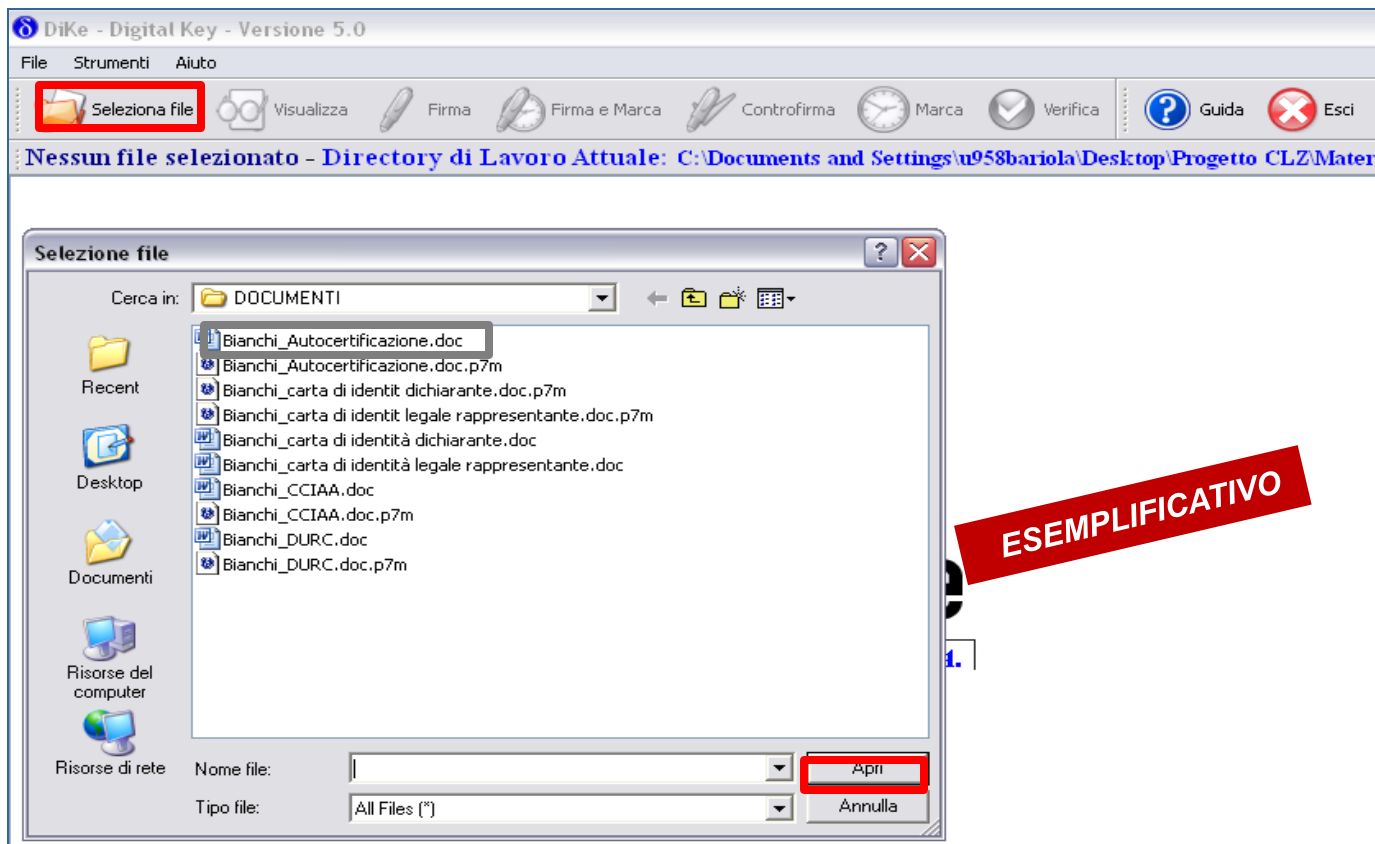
DiKe - Digital Key - Versione 5.0

File Strumenti Aiuto

Seleziona file Visualizza Firma Firma e Marca Controfirma Marca Verifica Guida Esci

Nessun file selezionato - Directory di Lavoro Attuale: C:\Documents and Settings\u958bariola\Desktop\Progetto CLZ\Mater

Selezione file

Cerca in: DOCUMENTI

Recent
Desktop
Documenti
Risorse del computer
Risorse di rete

Bianchi_Autocertificazione.doc
Bianchi_Autocertificazione.doc.p7m
Bianchi_carta di identit dichiarante.doc.p7m
Bianchi_carta di identit legale rappresentante.doc.p7m
Bianchi_carta di identità dichiarante.doc
Bianchi_carta di identità legale rappresentante.doc
Bianchi_CCIAA.doc
Bianchi_CCIAA.doc.p7m
Bianchi_DURC.doc
Bianchi_DURC.doc.p7m

Nome file:
Tipo file: All Files (*)

Apri
Annulla

ESEMPLIFICATIVO